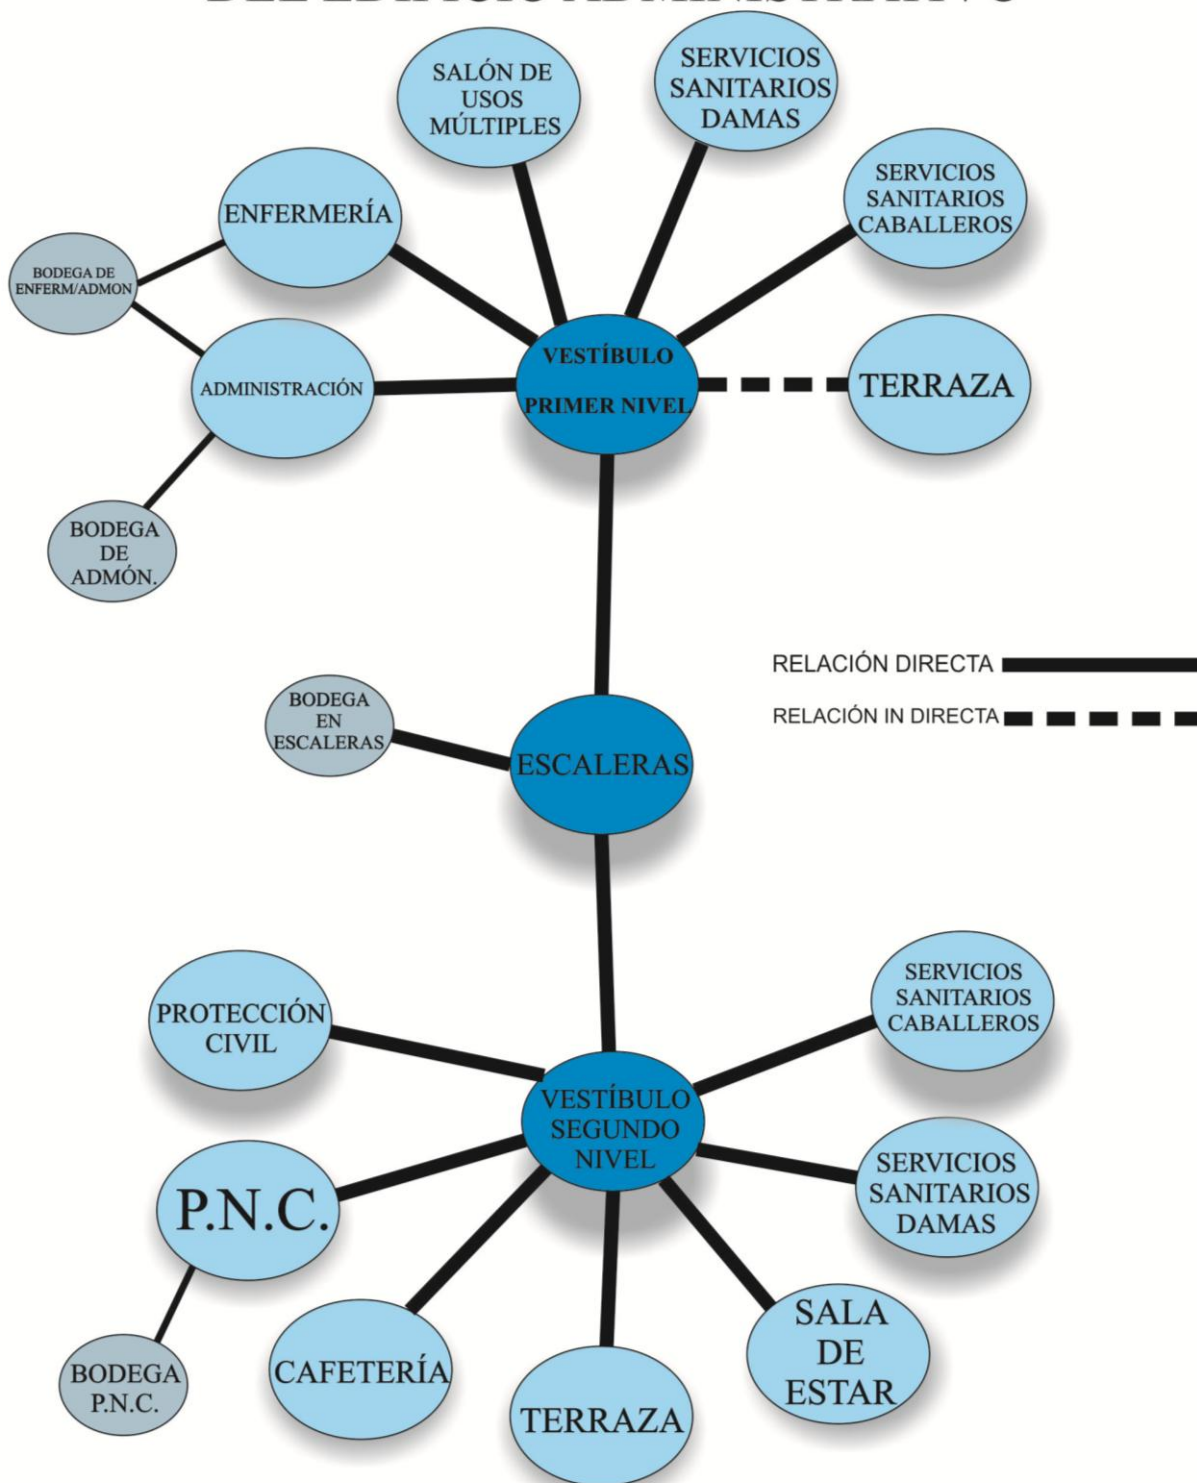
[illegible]

SALÓN DE USOS MÚLTIPLES

SERVICIOS SANITARIOS DAMAS

SERVICIOS SANITARIOS CABALLEROS

ENFERMERÍA

BODEGA DE ENFERM/ADMON

ADMINISTRACIÓN

VESTÍBULO PRIMER NIVEL

TERRAZA

BODEGA DE ADMÓN.

RELACIÓN DIRECTA

RELACIÓN IN DIRECTA

BODEGA EN ESCALERAS

ESCALERAS

PROTECCIÓN CIVIL

SERVICIOS SANITARIOS CABALLEROS

VESTÍBULO SEGUNDO NIVEL

P.N.C.

SERVICIOS SANITARIOS DAMAS

SALA DE ESTAR

BODEGA P.N.C.

CAFETERÍA

TERRAZA